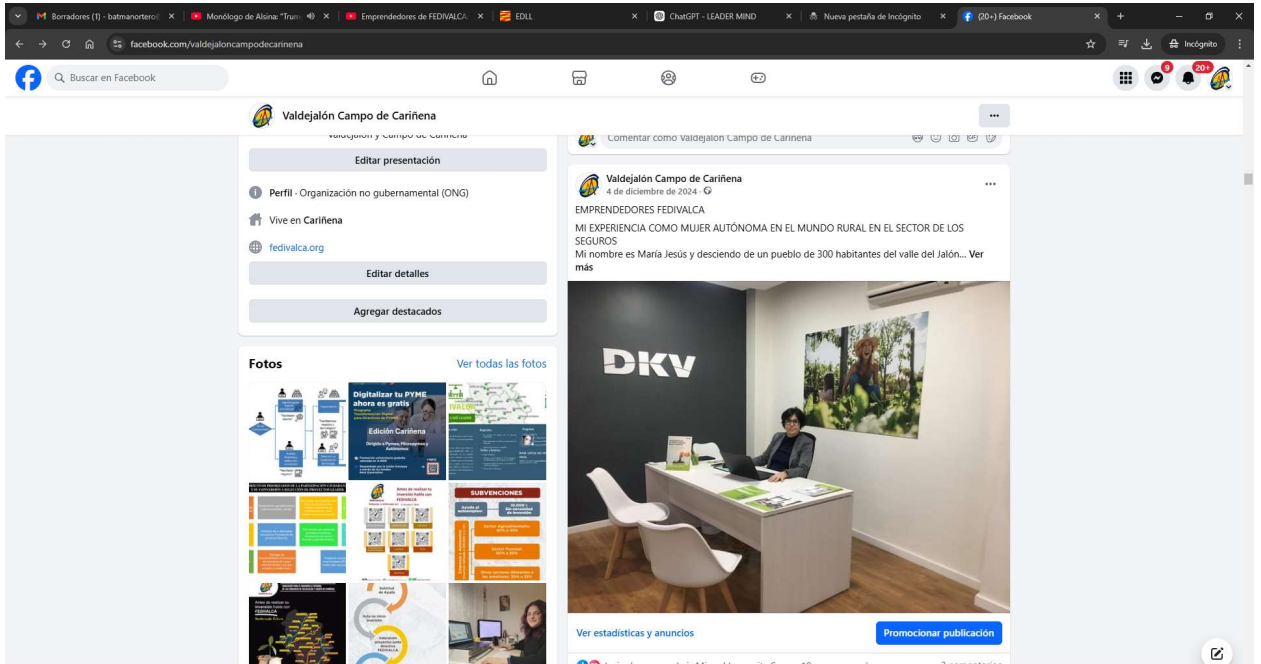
Borradores (1) - batmanorteros | Monólogo de Alsina: "Trum | Emprendedores de FEDIVALCA | EDLL | ChatGPT - LEADER MIND | Nueva pestaña de Incógnito | (20+) Facebook

facebook.com/valdejaloncampodecarinena

Incógnito

Buscar en Facebook

9 20+

Valdejalón Campo de Cariñena

Valdejalón y Campo de Cariñena

Editar presentación

Perfil · Organización no gubernamental (ONG)

Vive en Cariñena

fedivalca.org

Editar detalles

Agregar destacados

Fotos

Ver todas las fotos

Digitalizar tu PYME ahora es gratis

Edición Cariñena

SUBVENCIONES

Comentar como Valdejalón Campo de Cariñena

Valdejalón Campo de Cariñena
4 de diciembre de 2024

EMPRENDEDORES FEDIVALCA

MI EXPERIENCIA COMO MUJER AUTÓNOMA EN EL MUNDO RURAL EN EL SECTOR DE LOS SEGUROS
Mi nombre es María Jesús y desciendo de un pueblo de 300 habitantes del valle del Jalón... Ver más

DKV

Ver estadísticas y anuncios

Promocionar publicación